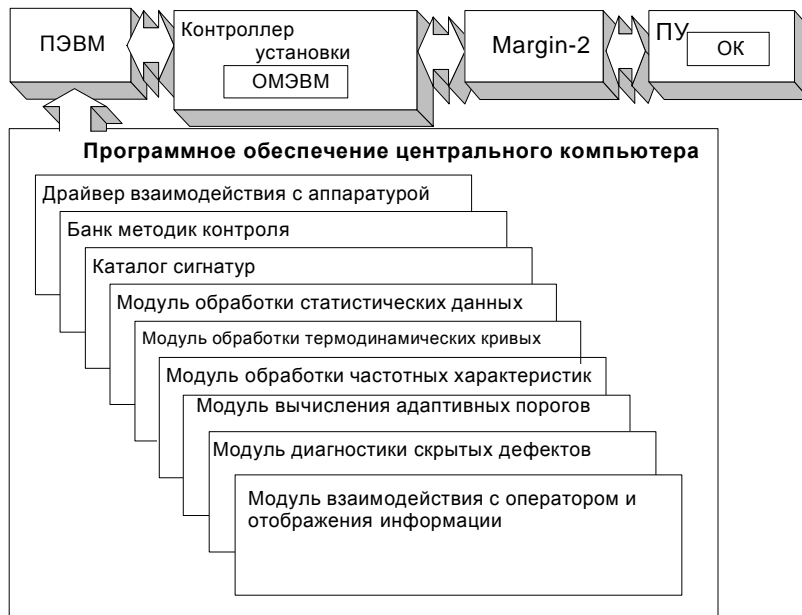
ПЭВМ

Контроллер установки

ОМЭВМ

Margin-2

ПУ

ОК

Программное обеспечение центрального компьютера

Драйвер взаимодействия с аппаратурой

Банк методик контроля

Каталог сигнатур

Модуль обработки статистических данных

Модуль обработки термодинамических кривых

Модуль обработки частотных характеристик

Модуль вычисления адаптивных порогов

Модуль диагностики скрытых дефектов

Модуль взаимодействия с оператором и отображения информации